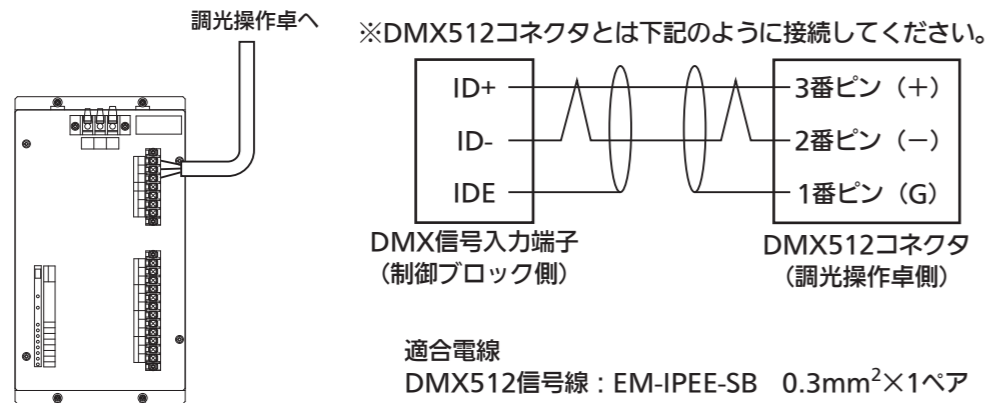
調光操作卓へ

※DMX512コネクタとは下記のように接続してください。

ID+
ID-
IDE

3番ピン（+）
2番ピン（−）
1番ピン（G）

DMX信号入力端子
（制御ブロック側）

DMX512コネクタ
（調光操作卓側）

適合電線
DMX512信号線：EM-IPEE-SB　0.3mm$^2$×1ペア